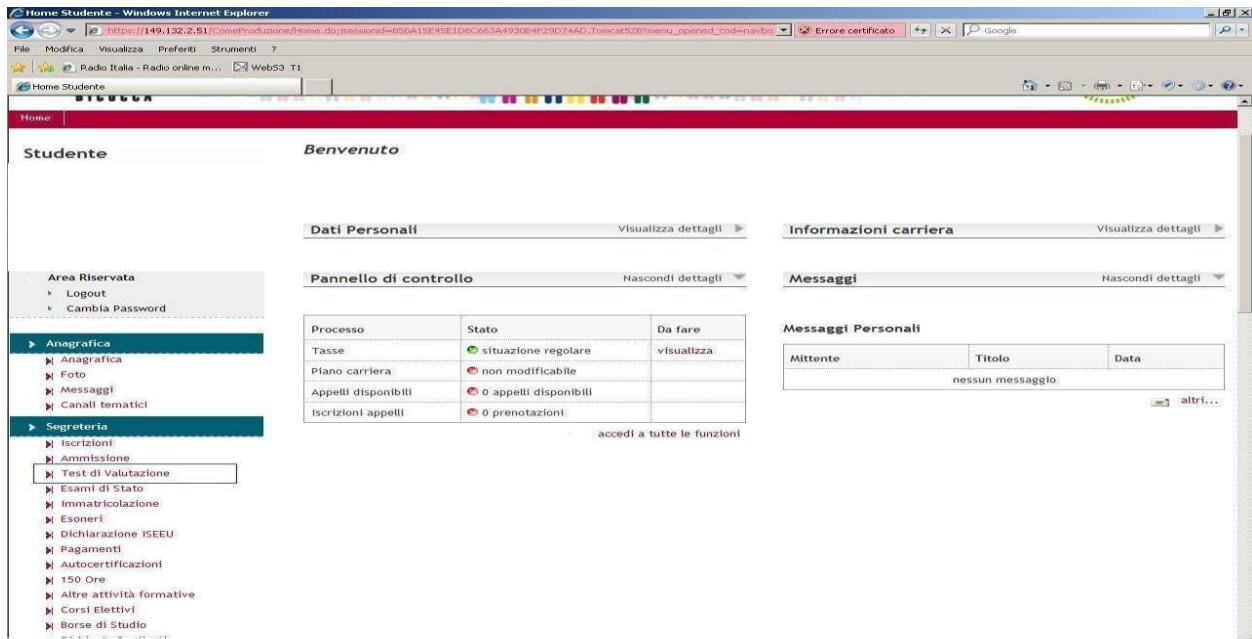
Home Studente - Windows Internet Explorer

https://149.132.2.51/ComeProduzione/Home.do;jsessionid=B50A15E45E1D8C663A4930B4F29D74AD.Tomcat528?menu_opened_cod=navbo

Errore certificato

Google

File Modifica Visualizza Preferiti Strumenti ?

Radio Italia - Radio online m... Web53 T1

Home Studente

Home

Studente

Benvenuto

Dati Personali Visualizza dettagli

Informazioni carriera Visualizza dettagli

Area Riservata
Logout
Cambia Password

Pannello di controllo Nascondi dettagli

Messaggi Nascondi dettagli

| Processo | Stato | Da fare |
|---|---|---|
| Tasse | situazione regolare | visualizza |
| Piano carriera | non modificabile | |
| Appelli disponibili | 0 appelli disponibili | |
| Iscrizioni appelli | 0 prenotazioni | |

accedi a tutte le funzioni

Messaggi Personali

| Mittente | Titolo | Data |
|---|---|---|
| nessun messaggio | | |

altri...

Anagrafica
Anagrafica
Foto
Messaggi
Canali tematici

Segreteria
Iscrizioni
Ammissione
Test di Valutazione
Esami di Stato
Immatricolazione
Esoneri
Dichiarazione ISEEU
Pagamenti
Autocertificazioni
150 Ore
Altre attività formative
Corsi Elettivi
Borse di Studio